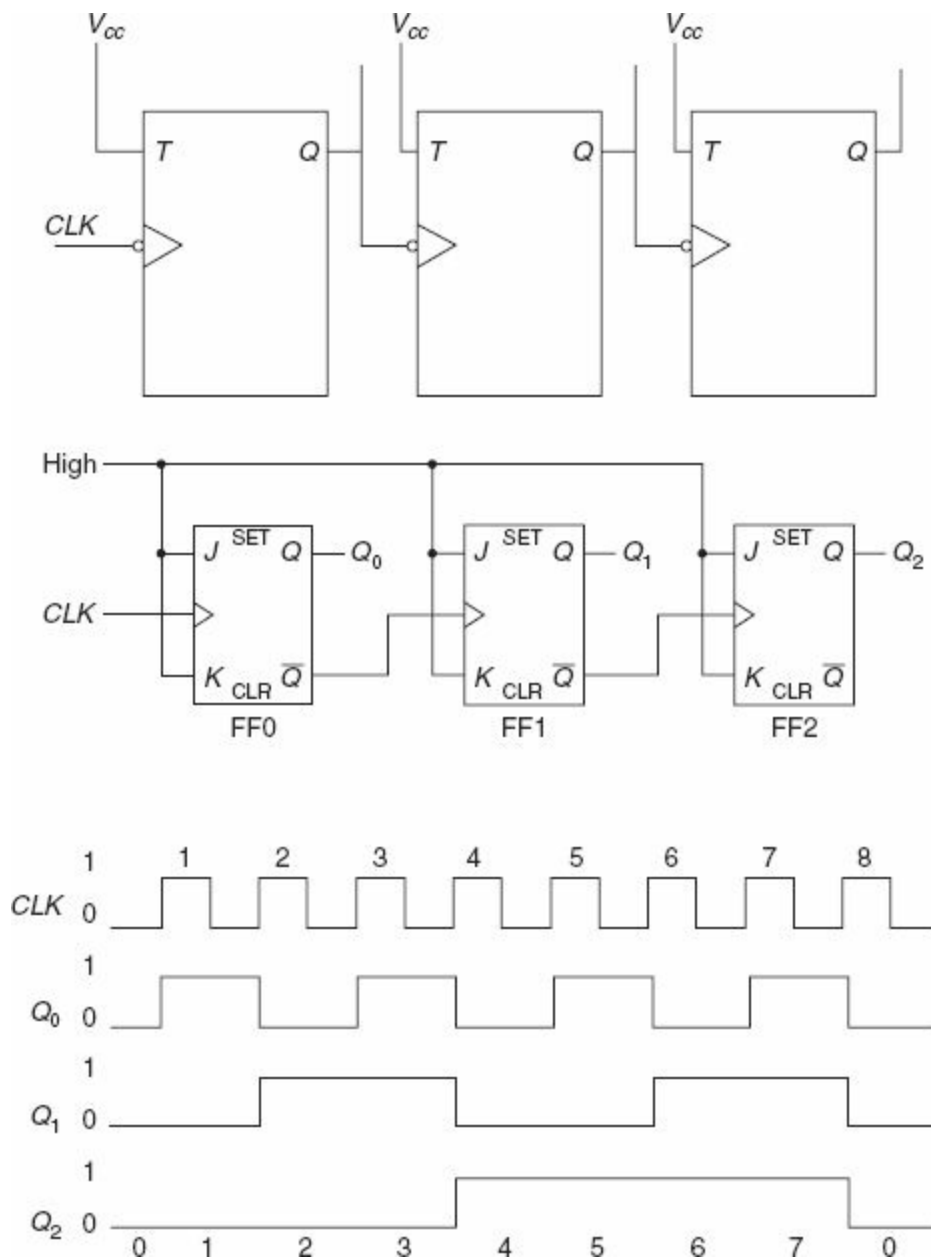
$V_{cc}$ $V_{cc}$ $V_{cc}$

T Q T Q T Q

CLK

High

J SET Q $Q_0$ J SET Q $Q_1$ J SET Q $Q_2$

CLK

K CLR $\overline{Q}$ K CLR $\overline{Q}$ K CLR $\overline{Q}$

FF0 FF1 FF2

1 2 3 4 5 6 7 8

CLK 1 0

$Q_0$ 1 0

$Q_1$ 1 0

$Q_2$ 1 0

0 1 2 3 4 5 6 7 0